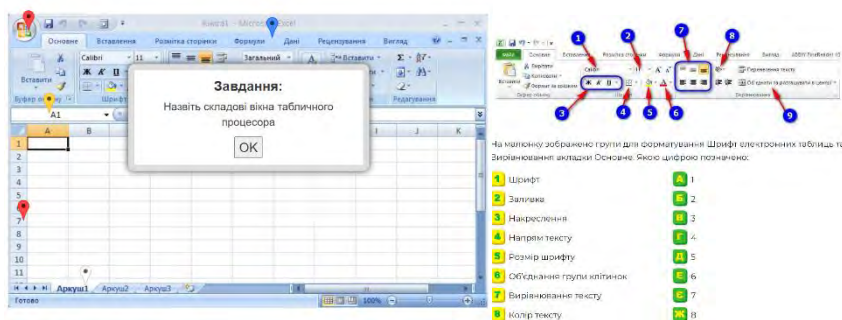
Книга1 - Microsoft Excel

Основне | Вставлення | Розмітка сторінки | Формули | Дані | Рецензування | Вигляд

Вставити | Calibri | 11 | Загальний | Вставити | Буфер обміну | Шрифт | Редагування

A1

A B I J K

1 2 3 4 5 6 7 8 9 10 11

Аркуш1 | Аркуш2 | Аркуш3

Готово | 100%

Завдання:
Назвіть складові вікна табличного процесора
OK

1 2 3 4 5 6 7 8 9

На малюнку зображено групи для форматування Шрифт електронних таблиць та Вирівнювання вкладки Основне. Якою цифрою позначено:

1 Шрифт
2 Заливка
3 Накреслення
4 Напрям тексту
5 Розмір шрифту
6 Об'єднання групи клітинок
7 Вирівнювання тексту
8 Колір тексту

А 1
Б 2
В 3
Г 4
Д 5
Е 6
Є 7
Ж 8